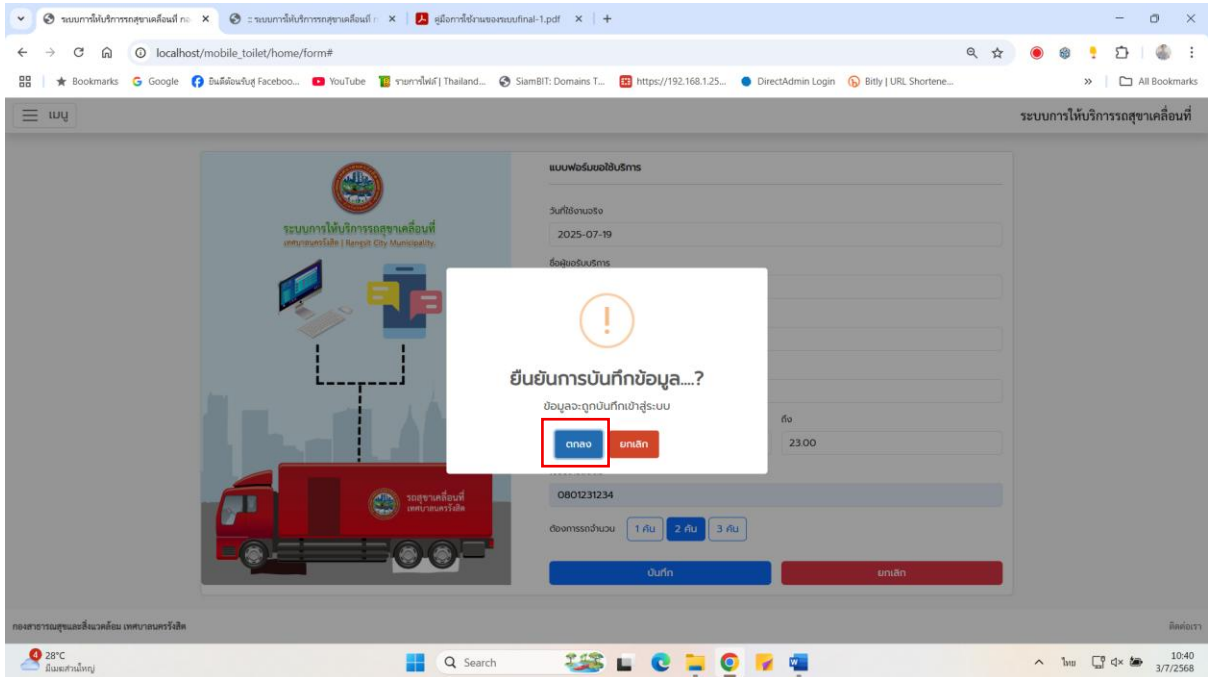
ระบบการให้บริการรถสุขาเคลื่อนที่ กอ ×
:: ระบบการให้บริการรถสุขาเคลื่อนที่ :: ×
คู่มือการใช้งานของระบบfinal-1.pdf ×
+

localhost/mobile_toilet/home/form#

Bookmarks Google ยินดีต้อนรับสู่ Faceboo... YouTube รายการไฟล์ | Thailand... SiamBIT: Domains T... https://192.168.1.25... DirectAdmin Login Bitly | URL Shortene... All Bookmarks

เมนู

ระบบการให้บริการรถสุขาเคลื่อนที่

ระบบการให้บริการรถสุขาเคลื่อนที่
เทศบาลนครรังสิต | Rangsit City Municipality

รถสุขาเคลื่อนที่
เทศบาลนครรังสิต

แบบฟอร์มขอใช้บริการ

วันที่ใช้งานจริง
2025-07-19

ชื่อผู้ขอรับบริการ

ถึง
23.00

0801231234

ต้องการรถจำนวน 1 คัน 2 คัน 3 คัน

บันทึก ยกเลิก

!

ยืนยันการบันทึกข้อมูล....?

ข้อมูลจะถูกบันทึกเข้าสู่ระบบ

ตกลง ยกเลิก

กองสาธารณสุขและสิ่งแวดล้อม เทศบาลนครรังสิต

ติดต่อเรา

4 28°C
มีเมฆส่วนใหญ่

Search

ไทย 10:40 3/7/2568